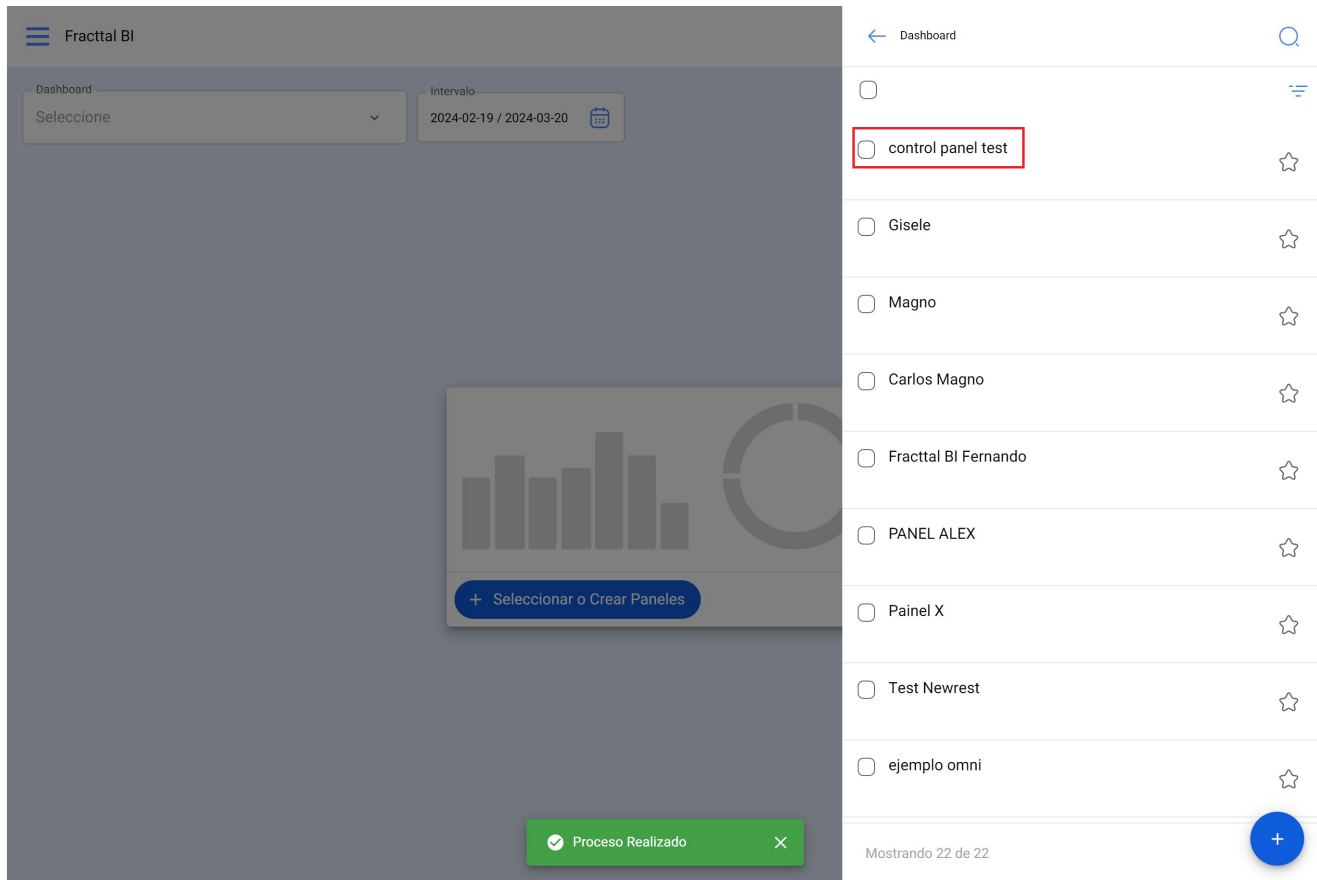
Fracttal BI

Dashboard
Seleccione

Intervalo
2024-02-19 / 2024-03-20

+ Seleccionar o Crear Paneles

Proceso Realizado ×

Dashboard

control panel test

Gisele

Magno

Carlos Magno

Fracttal BI Fernando

PANEL ALEX

Painel X

Test Newrest

ejemplo omni

Mostrando 22 de 22

+